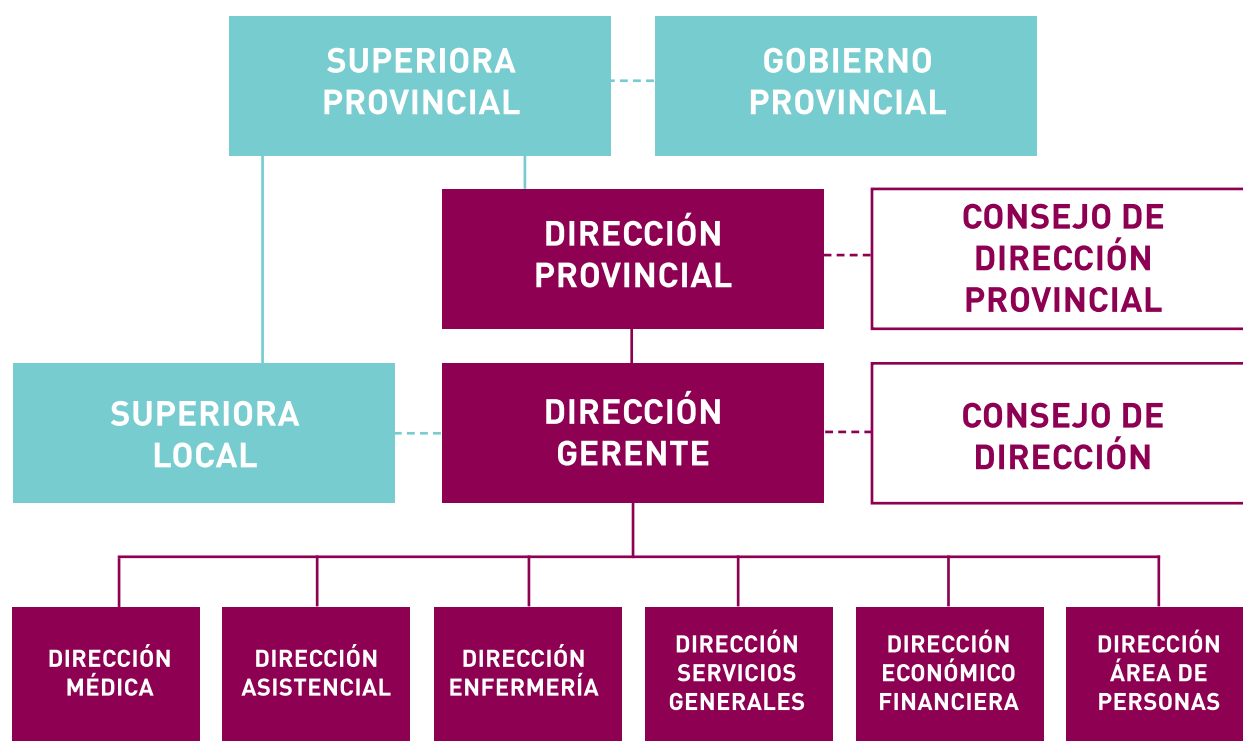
SUPERIORA PROVINCIAL

GOBIERNO PROVINCIAL

DIRECCIÓN PROVINCIAL

CONSEJO DE DIRECCIÓN PROVINCIAL

SUPERIORA LOCAL

DIRECCIÓN GERENTE

CONSEJO DE DIRECCIÓN

DIRECCIÓN MÉDICA

DIRECCIÓN ASISTENCIAL

DIRECCIÓN ENFERMERÍA

DIRECCIÓN SERVICIOS GENERALES

DIRECCIÓN ECONÓMICO FINANCIERA

DIRECCIÓN ÁREA DE PERSONAS